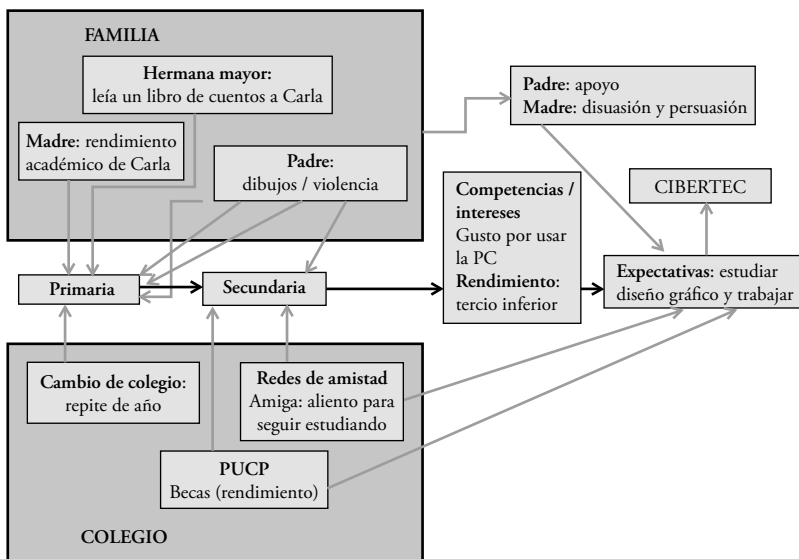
FAMILIA

**Hermana mayor:** leía un libro de cuentos a Carla

**Madre**: rendimiento académico de Carla

**Padre**: dibujos / violencia

**Padre**: apoyo
**Madre**: disuasión y persuasión

CIBERTEC

**Competencias / intereses**
Gusto por usar la PC
**Rendimiento**: tercio inferior

**Primaria**

**Secundaria**

**Expectativas**: estudiar diseño gráfico y trabajar

**Cambio de colegio**: repite de año

**Redes de amistad**
Amiga: aliento para seguir estudiando

**PUCP**
Becas (rendimiento)

COLEGIO